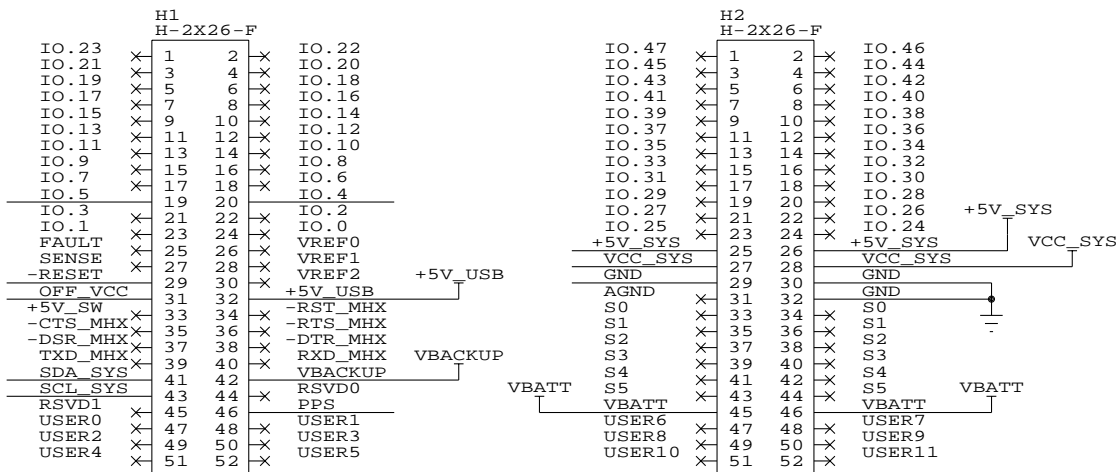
H1
H-2X26-F

| | | | |
|---|---|---|---|
| IO.23 | 1 | 2 | IO.22 |
| IO.21 | 3 | 4 | IO.20 |
| IO.19 | 5 | 6 | IO.18 |
| IO.17 | 7 | 8 | IO.16 |
| IO.15 | 9 | 10 | IO.14 |
| IO.13 | 11 | 12 | IO.12 |
| IO.11 | 13 | 14 | IO.10 |
| IO.9 | 15 | 16 | IO.8 |
| IO.7 | 17 | 18 | IO.6 |
| IO.5 | 19 | 20 | IO.4 |
| IO.3 | 21 | 22 | IO.2 |
| IO.1 | 23 | 24 | IO.0 |
| FAULT | 25 | 26 | VREF0 |
| SENSE | 27 | 28 | VREF1 |
| -RESET | 29 | 30 | VREF2 |
| OFF_VCC | 31 | 32 | +5V_USB |
| +5V_SW | 33 | 34 | -RST_MHX |
| -CTS_MHX | 35 | 36 | -RTS_MHX |
| -DSR_MHX | 37 | 38 | -DTR_MHX |
| TXD_MHX | 39 | 40 | RXD_MHX |
| SDA_SYS | 41 | 42 | VBACKUP |
| SCL_SYS | 43 | 44 | RSVD0 |
| RSVD1 | 45 | 46 | PPS |
| USER0 | 47 | 48 | USER1 |
| USER2 | 49 | 50 | USER3 |
| USER4 | 51 | 52 | USER5 |

+5V_USB
VBACKUP

H2
H-2X26-F

| | | | |
|---|---|---|---|
| IO.47 | 1 | 2 | IO.46 |
| IO.45 | 3 | 4 | IO.44 |
| IO.43 | 5 | 6 | IO.42 |
| IO.41 | 7 | 8 | IO.40 |
| IO.39 | 9 | 10 | IO.38 |
| IO.37 | 11 | 12 | IO.36 |
| IO.35 | 13 | 14 | IO.34 |
| IO.33 | 15 | 16 | IO.32 |
| IO.31 | 17 | 18 | IO.30 |
| IO.29 | 19 | 20 | IO.28 |
| IO.27 | 21 | 22 | IO.26 |
| IO.25 | 23 | 24 | IO.24 |
| +5V_SYS | 25 | 26 | +5V_SYS |
| VCC_SYS | 27 | 28 | VCC_SYS |
| GND | 29 | 30 | GND |
| AGND | 31 | 32 | GND |
| S0 | 33 | 34 | S0 |
| S1 | 35 | 36 | S1 |
| S2 | 37 | 38 | S2 |
| S3 | 39 | 40 | S3 |
| S4 | 41 | 42 | S4 |
| S5 | 43 | 44 | S5 |
| VBATT | 45 | 46 | VBATT |
| USER6 | 47 | 48 | USER7 |
| USER8 | 49 | 50 | USER9 |
| USER10 | 51 | 52 | USER11 |

+5V_SYS
VCC_SYS
VBATT
VBATT